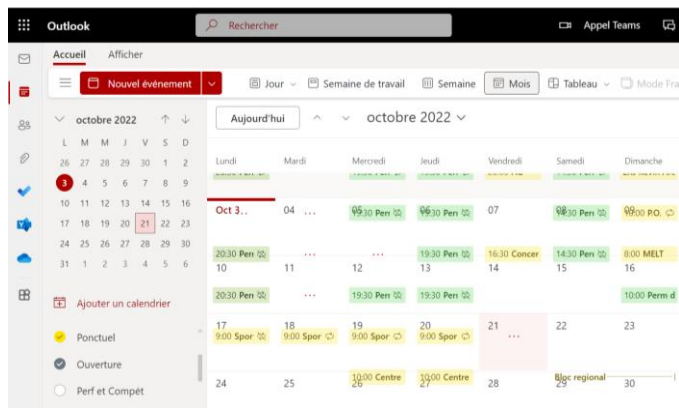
Outlook
Rechercher
Appel Teams

Accueil Afficher

Nouvel événement
Jour
Semaine de travail
Semaine
Mois
Tableau
Mode Fra

octobre 2022

| L | M | M | J | V | S | D |
|---|---|---|---|---|---|---|
| 26 | 27 | 28 | 29 | 30 | 1 | 2 |
| 3 | 4 | 5 | 6 | 7 | 8 | 9 |
| 10 | 11 | 12 | 13 | 14 | 15 | 16 |
| 17 | 18 | 19 | 20 | 21 | 22 | 23 |
| 24 | 25 | 26 | 27 | 28 | 29 | 30 |
| 31 | 1 | 2 | 3 | 4 | 5 | 6 |

Ajouter un calendrier

Ponctuel
Ouverture
Perf et Compét

Aujourd'hui
octobre 2022

| Lundi | Mardi | Mercredi | Jeudi | Vendredi | Samedi | Dimanche |
|---|---|---|---|---|---|---|
| Oct 3 | 04 ... | 05 19:30 Perr | 06 19:30 Perr | 07 | 08 14:30 Perr | 09 9:00 P.O. |
| 20:30 Perr 10 | ... 11 | ... 12 | 19:30 Perr 13 | 16:30 Concer 14 | 14:30 Perr 15 | 8:00 MELT 16 |
| 20:30 Perr | ... | 19:30 Perr | 19:30 Perr | | | 10:00 Perm d |
| 17 9:00 Spor | 18 9:00 Spor | 19 9:00 Spor | 20 9:00 Spor | 21 ... | 22 | 23 |
| 24 | 25 | 10:00 Centre 26 | 10:00 Centre 27 | 28 | Bloc regional 29 | 30 |